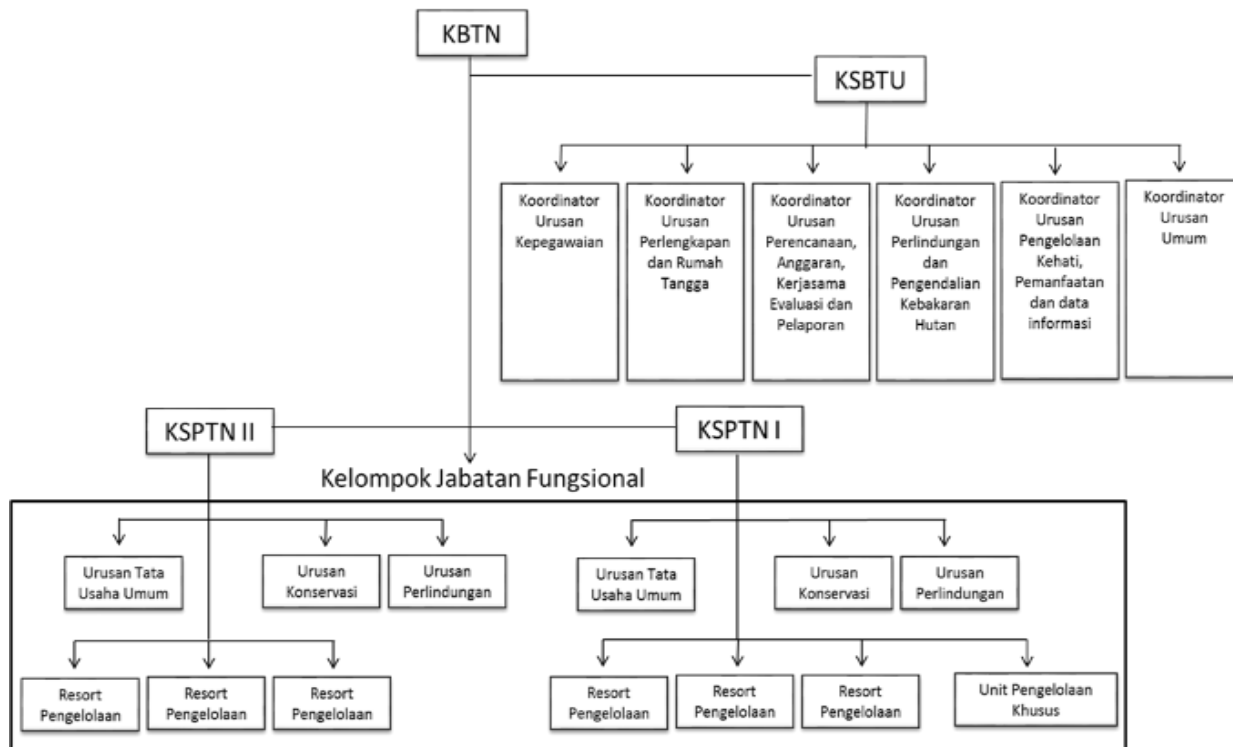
KBTN

KSBTU

Koordinator Urusan Kepegawaian

Koordinator Urusan Perlengkapan dan Rumah Tangga

Koordinator Urusan Perencanaan, Anggaran, Kerjasama Evaluasi dan Pelaporan

Koordinator Urusan Perlindungan dan Pengendalian Kebakaran Hutan

Koordinator Urusan Pengelolaan Kehati, Pemanfaatan dan data informasi

Koordinator Urusan Umum

KSPTN II

KSPTN I

Kelompok Jabatan Fungsional

Urusan Tata Usaha Umum

Urusan Konservasi

Urusan Perlindungan

Resort Pengelolaan

Resort Pengelolaan

Resort Pengelolaan

Urusan Tata Usaha Umum

Urusan Konservasi

Urusan Perlindungan

Resort Pengelolaan

Resort Pengelolaan

Resort Pengelolaan

Unit Pengelolaan Khusus